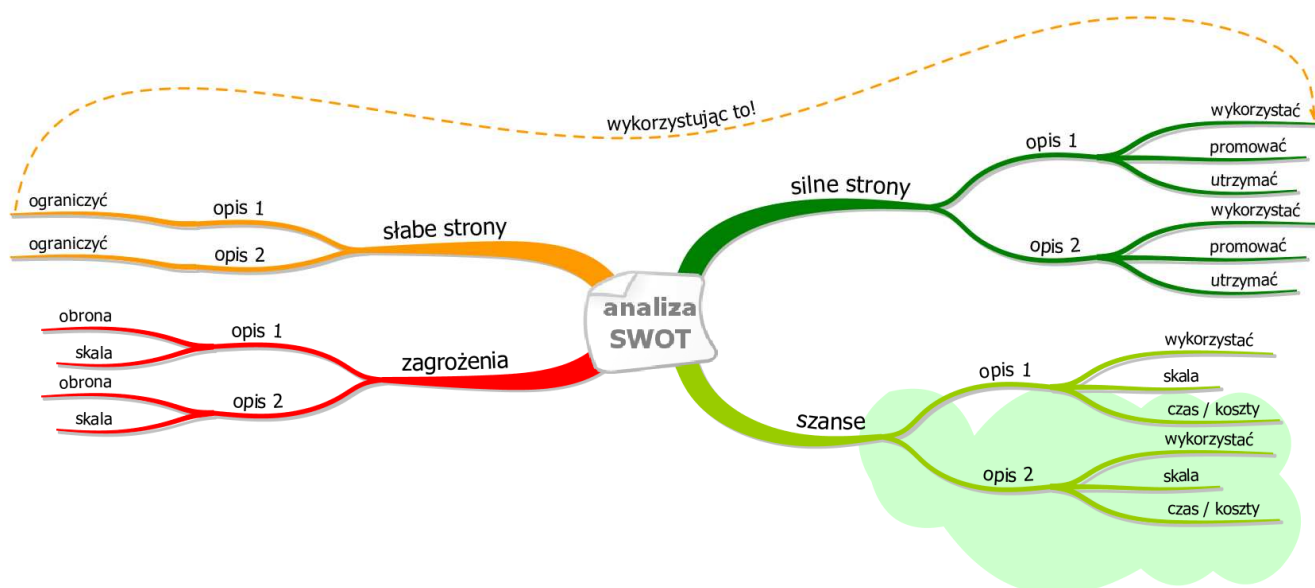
analiza SWOT

wykorzystując to!

silne strony
opis 1
wykorzystać
promować
utrzymać
opis 2
wykorzystać
promować
utrzymać

słabe strony
opis 1
ograniczyć
opis 2
ograniczyć

zagrożenia
opis 1
obrona
skala
opis 2
obrona
skala

szanse
opis 1
wykorzystać
skala
czas / koszty
opis 2
wykorzystać
skala
czas / koszty